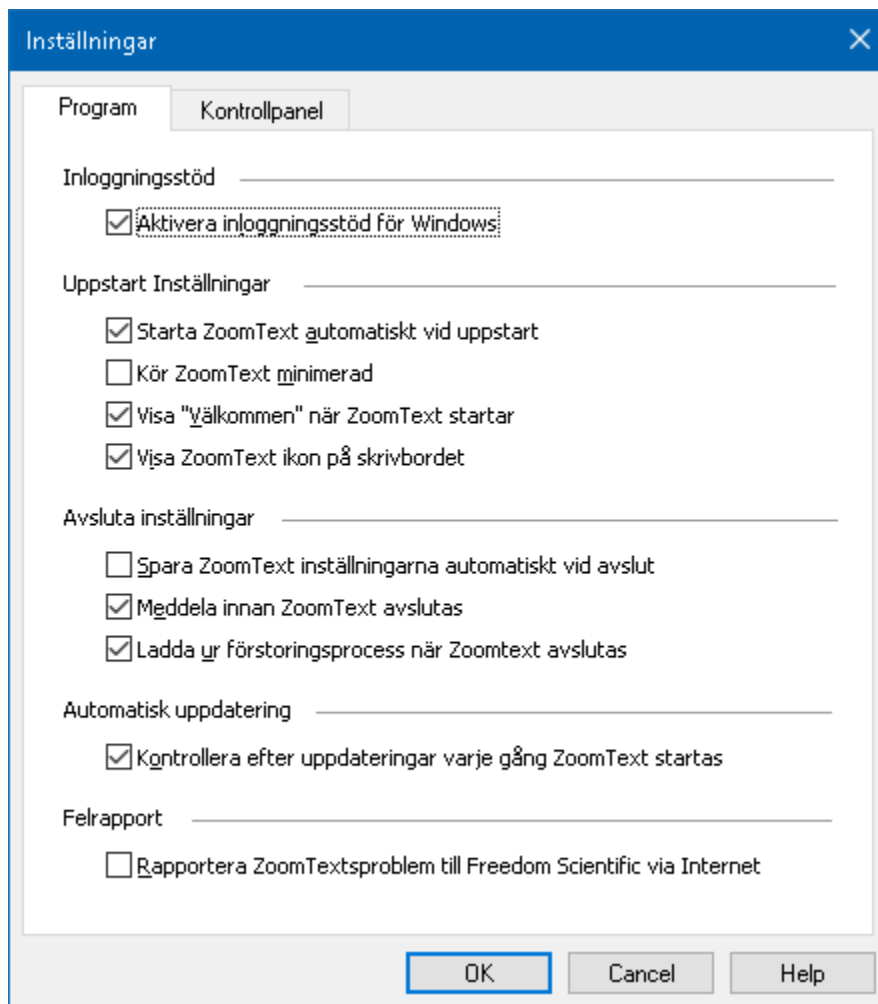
Inställningar

Program | Kontrollpanel

Inloggningsstöd

☑ Aktivera inloggningsstöd för Windows

Uppstart Inställningar

☑ Starta ZoomText automatiskt vid uppstart
☐ Kör ZoomText minimerad
☑ Visa "Välkommen" när ZoomText startar
☑ Visa ZoomText ikon på skrivbordet

Avsluta inställningar

☐ Spara ZoomText inställningarna automatiskt vid avslut
☑ Meddela innan ZoomText avslutas
☑ Ladda ur förstoringsprocess när Zoomtext avslutas

Automatisk uppdatering

☑ Kontrollera efter uppdateringar varje gång ZoomText startas

Felrapport

☐ Rapportera ZoomTextsproblem till Freedom Scientific via Internet

OK | Cancel | Help